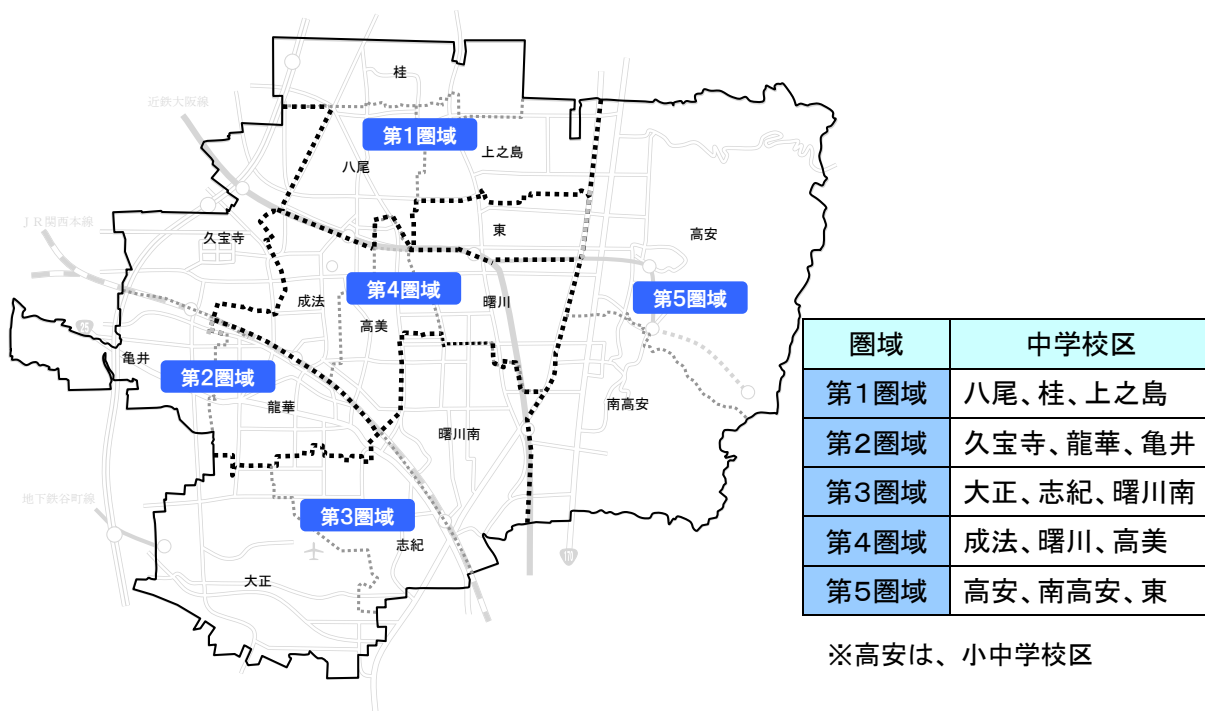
近鉄大阪線

JR関西本線

地下鉄谷町線

桂

第1圏域

八尾

上之島

東

高安

久宝寺

第4圏域

第5圏域

成法

曙川

高美

亀井

第2圏域

南高安

龍華

曙川南

第3圏域

志紀

大正

| 圏域 | 中学校区 |
|---|---|
| 第1圏域 | 八尾、桂、上之島 |
| 第2圏域 | 久宝寺、龍華、亀井 |
| 第3圏域 | 大正、志紀、曙川南 |
| 第4圏域 | 成法、曙川、高美 |
| 第5圏域 | 高安、南高安、東 |

※高安は、小中学校区